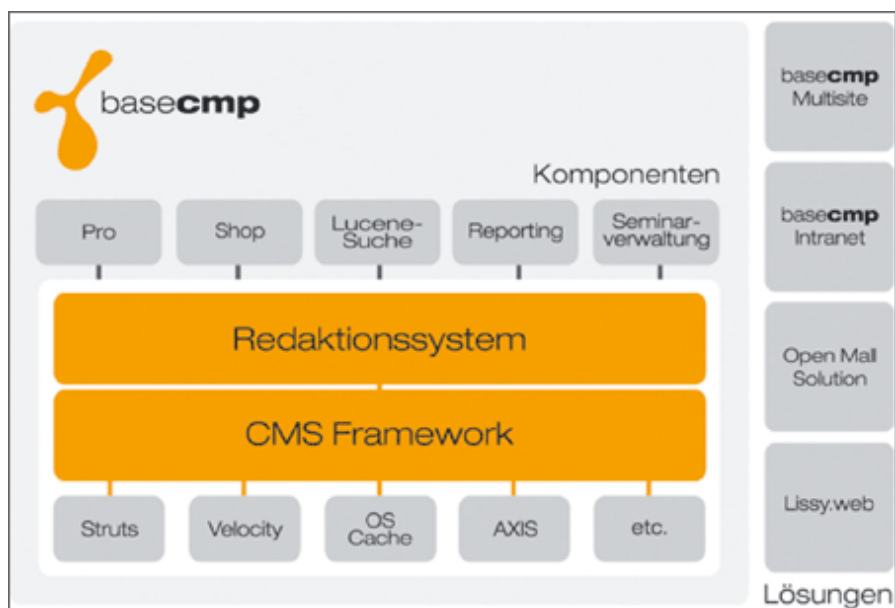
basecmp

Komponenten

Pro

Shop

Lucene-Suche

Reporting

Seminarverwaltung

Redaktionssystem

CMS Framework

Struts

Velocity

OS Cache

AXIS

etc.

basecmp Multisite

basecmp Intranet

Open Mall Solution

Lissy.web

Lösungen